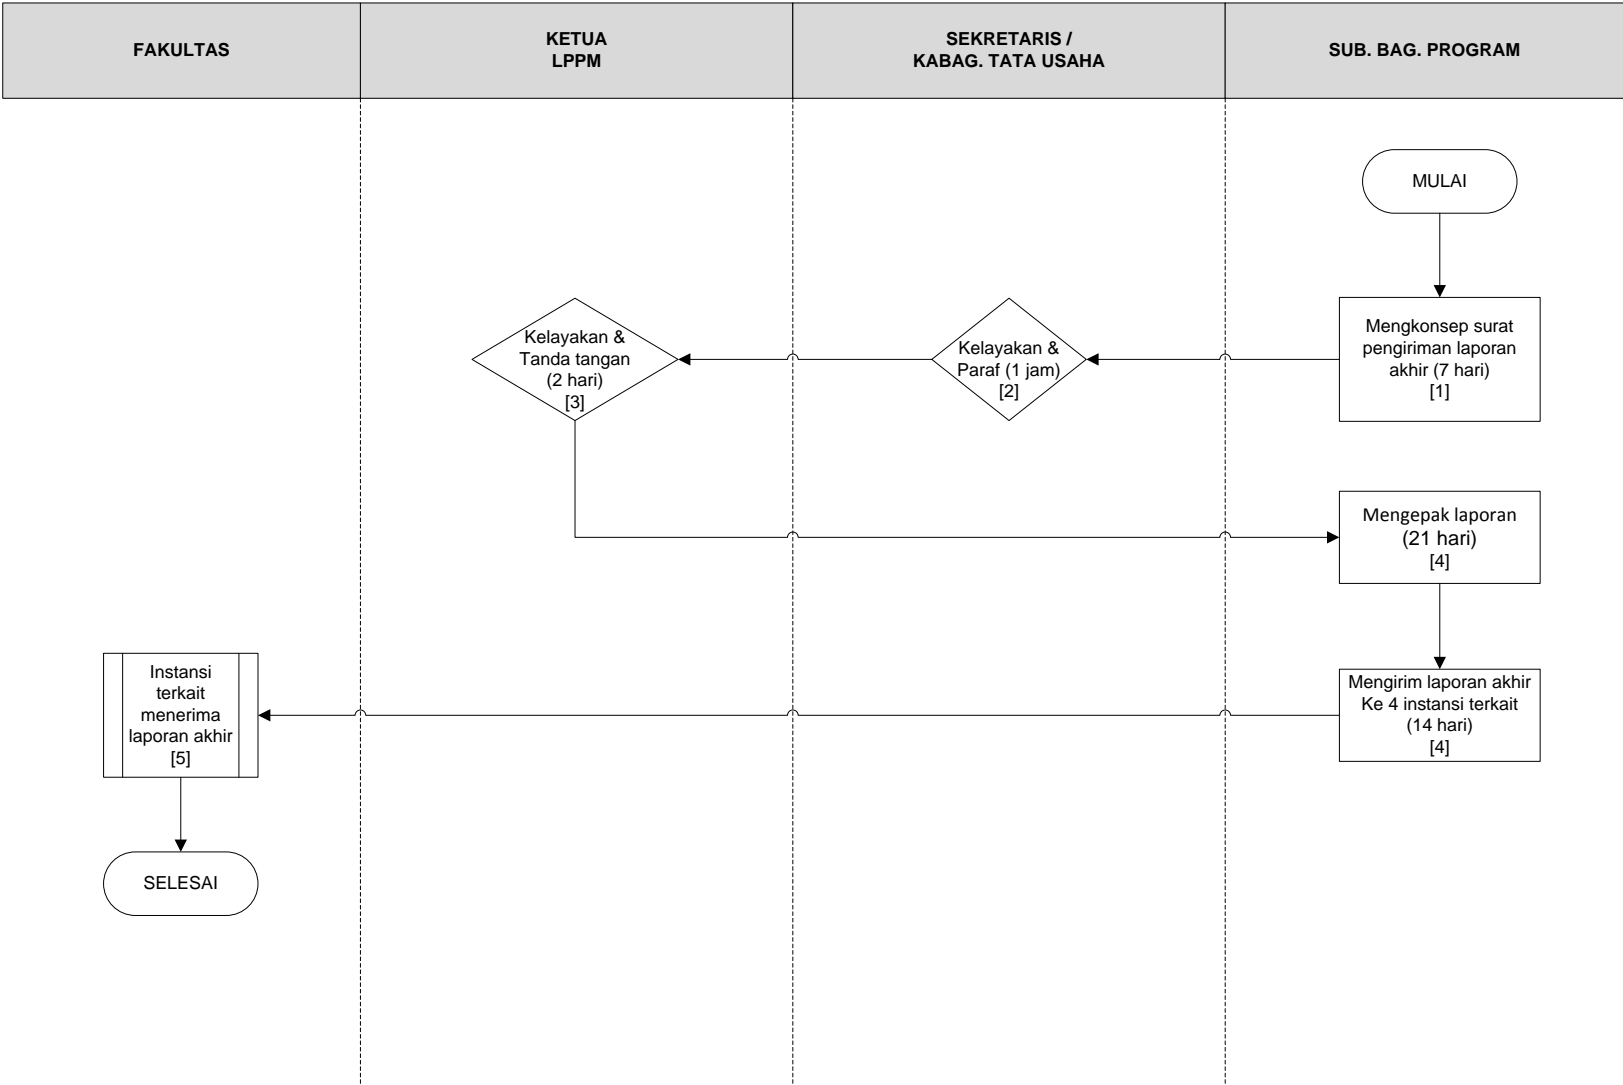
| FAKULTAS | KETUA LPPM | SEKRETARIS / KABAG. TATA USAHA | SUB. BAG. PROGRAM |
|---|---|---|---|

MULAI

Mengkonsep surat pengiriman laporan akhir (7 hari) [1]

Kelayakan & Paraf (1 jam) [2]

Kelayakan & Tanda tangan (2 hari) [3]

Mengepak laporan (21 hari) [4]

Mengirim laporan akhir Ke 4 instansi terkait (14 hari) [4]

Instansi terkait menerima laporan akhir [5]

SELESAI